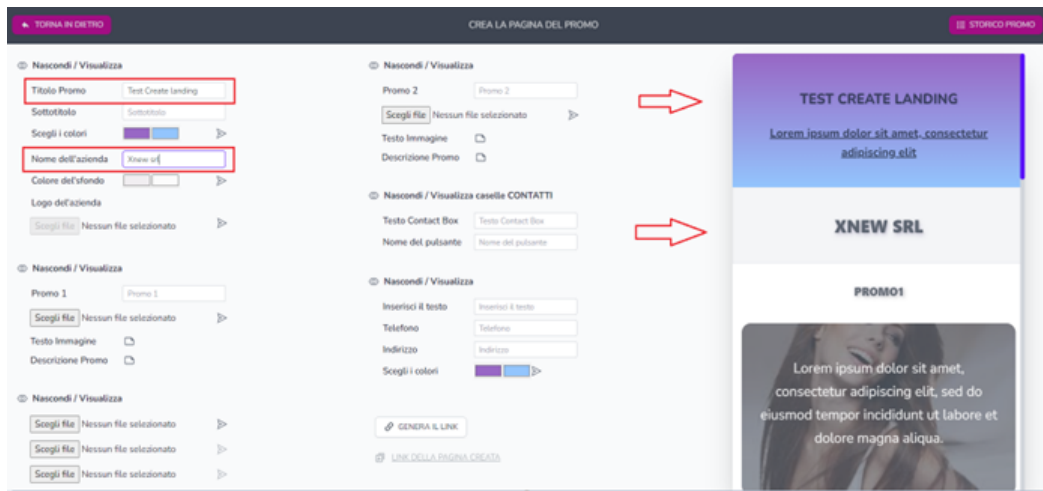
TORNA IN DIETRO

CREA LA PAGINA DEL PROMO

STORICO PROMO

Nascondi / Visualizza

Titolo Promo Test Create landing

Sottotitolo Sottotitolo

Scegli i colori

Nome dell'azienda Xnew srl

Colore dell'sfondo

Logo dell'azienda

Scegli file Nessun file selezionato

Nascondi / Visualizza

Promo 1 Promo 1

Scegli file Nessun file selezionato

Testo Immagine

Descrizione Promo

Nascondi / Visualizza

Scegli file Nessun file selezionato

Scegli file Nessun file selezionato

Scegli file Nessun file selezionato

Nascondi / Visualizza

Promo 2 Promo 2

Scegli file Nessun file selezionato

Testo Immagine

Descrizione Promo

Nascondi / Visualizza caselle CONTATTI

Testo Contact Box Testo Contact Box

Nome del pulsante Nome del pulsante

Nascondi / Visualizza

Inserisci il testo Inserisci il testo

Telefono Telefono

Indirizzo Indirizzo

Scegli i colori

GENERA IL LINK

LINK DELLA PAGINA CREATA

TEST CREATE LANDING

Lorem ipsum dolor sit amet, consectetur adipiscing elit

XNEW SRL

PROMO1

Lorem ipsum dolor sit amet, consectetur adipiscing elit, sed do eiusmod tempor incididunt ut labore et dolore magna aliqua.